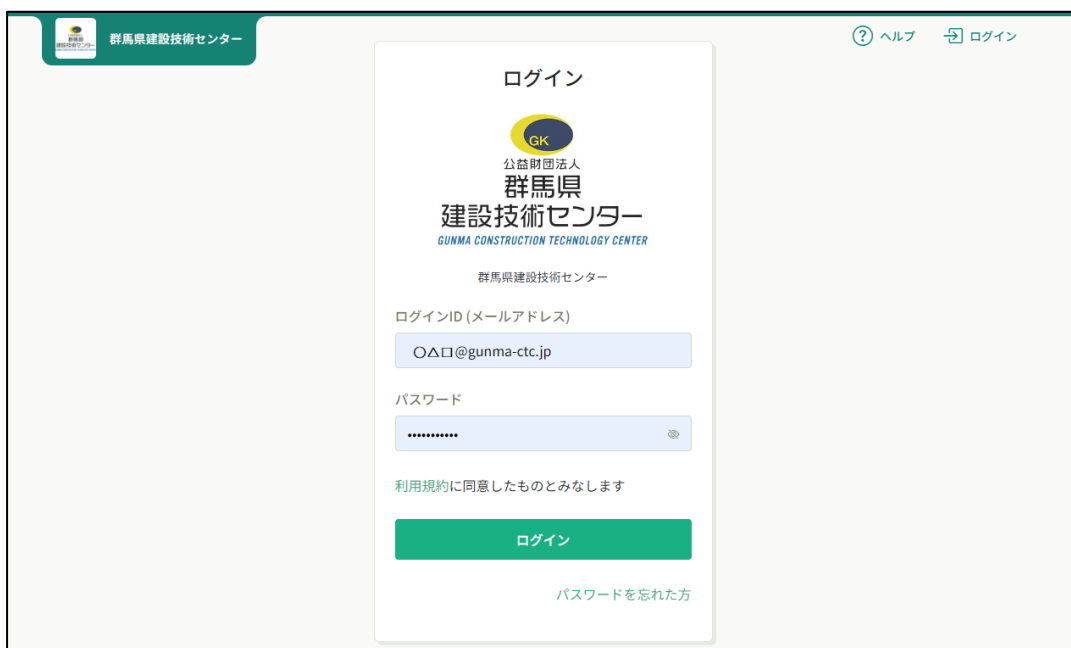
群馬県建設技術センター

ヘルプ ログイン

ログイン

GK
公益財団法人
群馬県
建設技術センター
GUNMA CONSTRUCTION TECHNOLOGY CENTER

群馬県建設技術センター

ログインID (メールアドレス)

○△□@gunma-ctc.jp

パスワード

•••••••••••

利用規約に同意したものとみなします

ログイン

パスワードを忘れた方